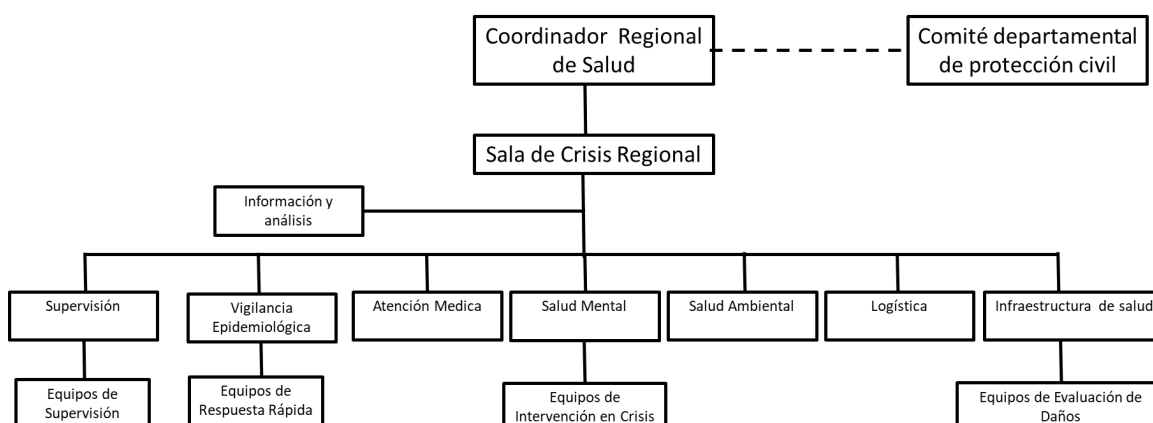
Coordinador Regional de Salud

Comité departamental de protección civil

Sala de Crisis Regional

Información y análisis

Supervisión

Vigilancia Epidemiológica

Atención Medica

Salud Mental

Salud Ambiental

Logística

Infraestructura de salud

Equipos de Supervisión

Equipos de Respuesta Rápida

Equipos de Intervención en Crisis

Equipos de Evaluación de Daños